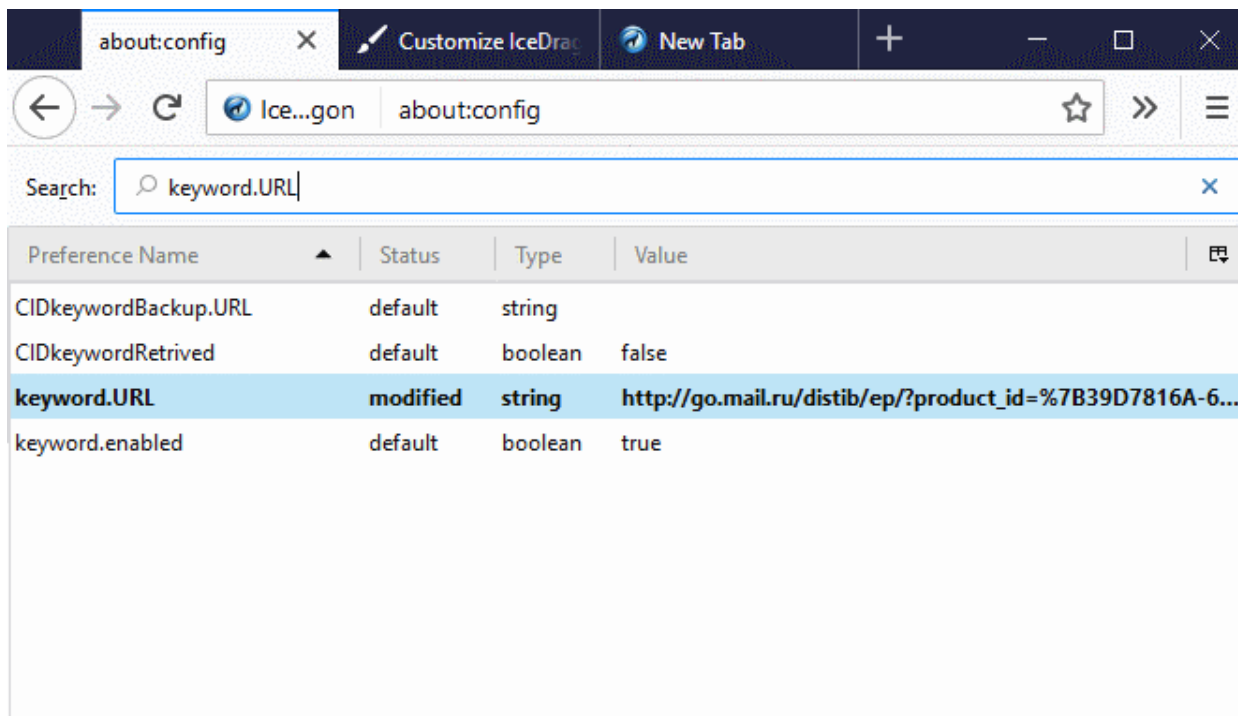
about:config
Customize IceDrag
New Tab

Ice...gon about:config

Search: keyword.URL

| Preference Name | Status | Type | Value |
|---|---|---|---|
| CIDkeywordBackup.URL | default | string | |
| CIDkeywordRetrived | default | boolean | false |
| keyword.URL | modified | string | http://go.mail.ru/distib/ep/?product_id=%7B39D7816A-6... |
| keyword.enabled | default | boolean | true |